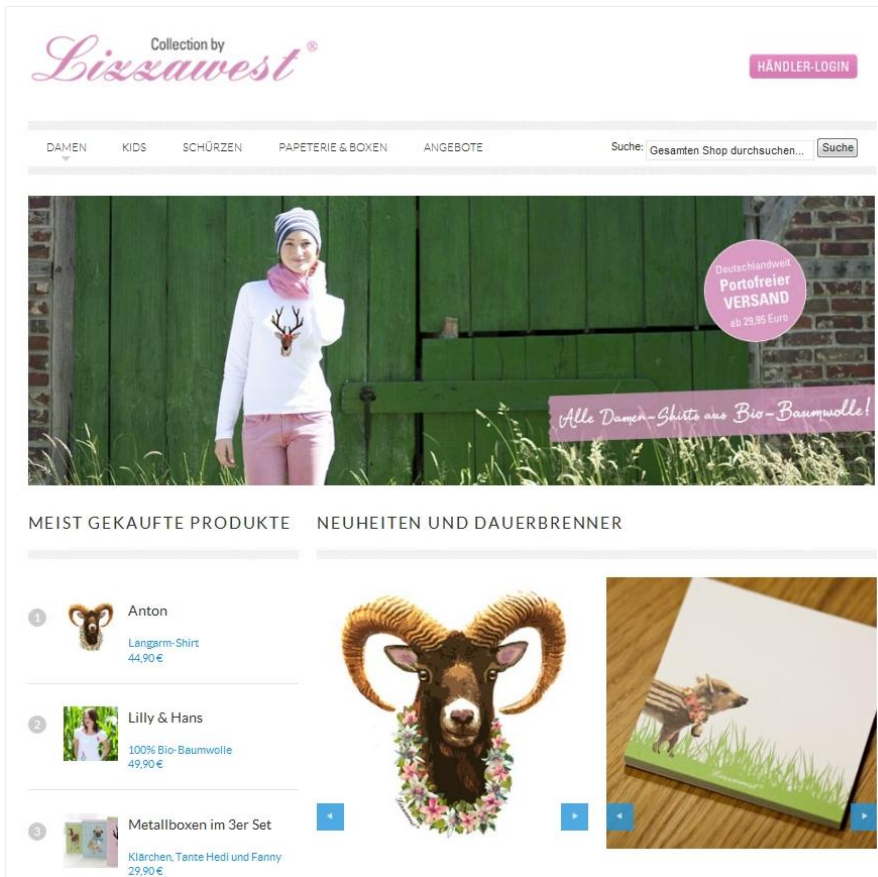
Collection by Lizzawest®

HÄNDLER-LOGIN

DAMEN KIDS SCHÜRZEN PAPETERIE & BOXEN ANGEBOTE

Suche: Gesamten Shop durchsuchen... Suche

Deutschlandweit Portofreier VERSAND ab 29,95 Euro

Alle Damen-Shirts aus Bio-Baumwolle!

MEIST GEKAUFTE PRODUKTE

NEUHEITEN UND DAUERBRENNER

1 Anton
Langarm-Shirt
44,90 €

2 Lilly & Hans
100% Bio-Baumwolle
49,90 €

3 Metallboxen im 3er Set
Klärchen, Tante Hedi und Fanny
29,90 €

Lizzawest